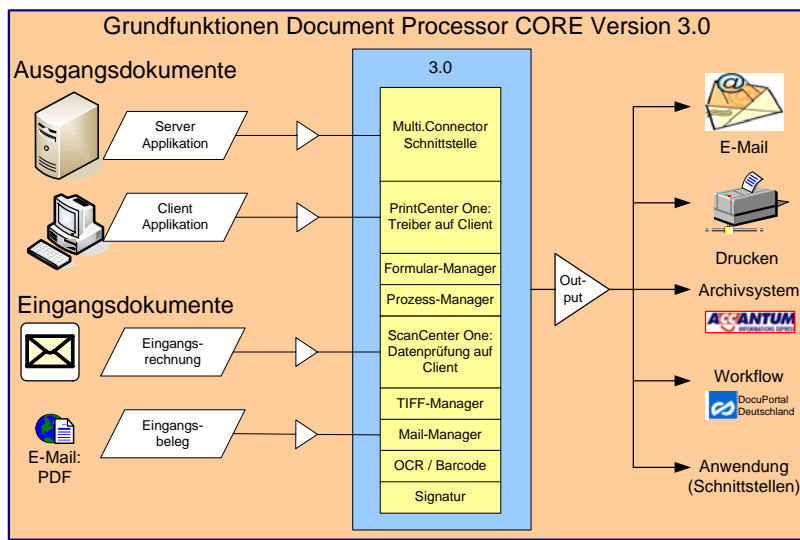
Grundfunktionen Document Processor CORE Version 3.0

Ausgangsdokumente

Server Applikation

Client Applikation

Eingangsdokumente

Eingangs-rechnung

Eingangs-beleg

E-Mail: PDF

3.0

Multi.Connector Schnittstelle

PrintCenter One: Treiber auf Client

Formular-Manager

Prozess-Manager

ScanCenter One: Datenprüfung auf Client

TIFF-Manager

Mail-Manager

OCR / Barcode

Signatur

Out-put

E-Mail

Drucken

Archivsystem

ACCANTUM INFORMATIONS EXPRESS

Workflow

DocuPortal Deutschland

Anwendung (Schnittstellen)